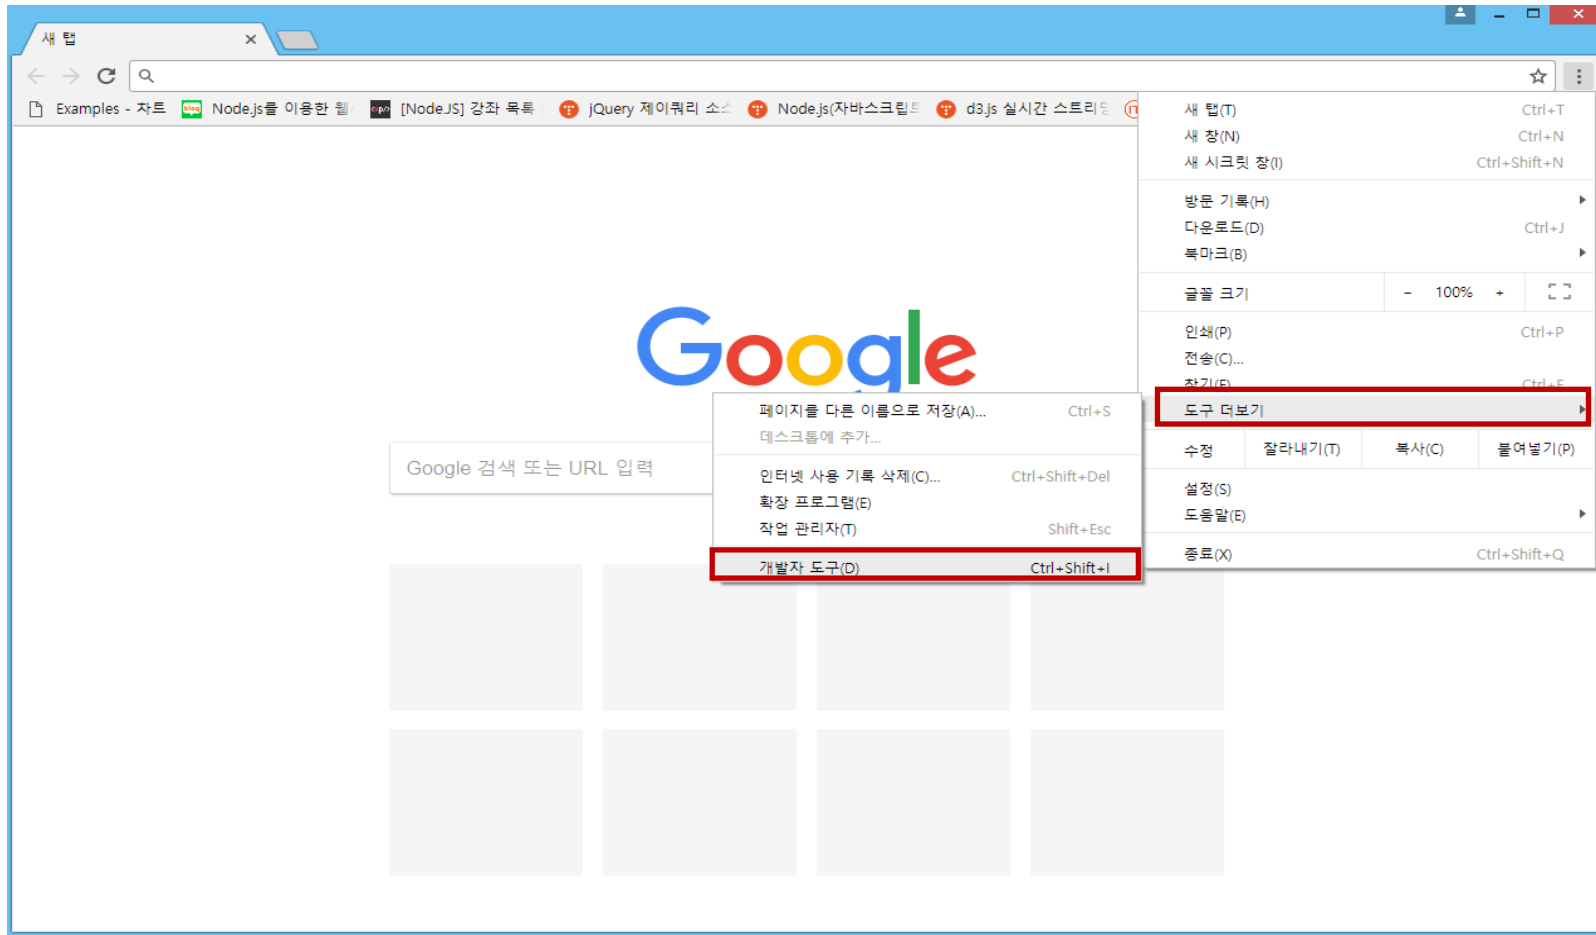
새 탭 ×

Examples - 차트 Node.js를 이용한 웹 [Node.JS] 강좌 목록 jQuery 제이쿼리 소스 Node.js(자바스크립트 d3.js 실시간 스트리밍

Google

Google 검색 또는 URL 입력

새 탭(T) Ctrl+T
새 창(N) Ctrl+N
새 시크릿 창(I) Ctrl+Shift+N
방문 기록(H)
다운로드(D) Ctrl+J
북마크(B)
글꼴 크기 - 100% +
인쇄(P) Ctrl+P
전송(C)...
찾기(F) Ctrl+F
도구 더보기
수정 잘라내기(T) 복사(C) 붙여넣기(P)
설정(S)
도움말(E)
종료(X) Ctrl+Shift+Q

페이지를 다른 이름으로 저장(A)... Ctrl+S
데스크톱에 추가...
인터넷 사용 기록 삭제(C)... Ctrl+Shift+Del
확장 프로그램(E)
작업 관리자(T) Shift+Esc
개발자 도구(D) Ctrl+Shift+I